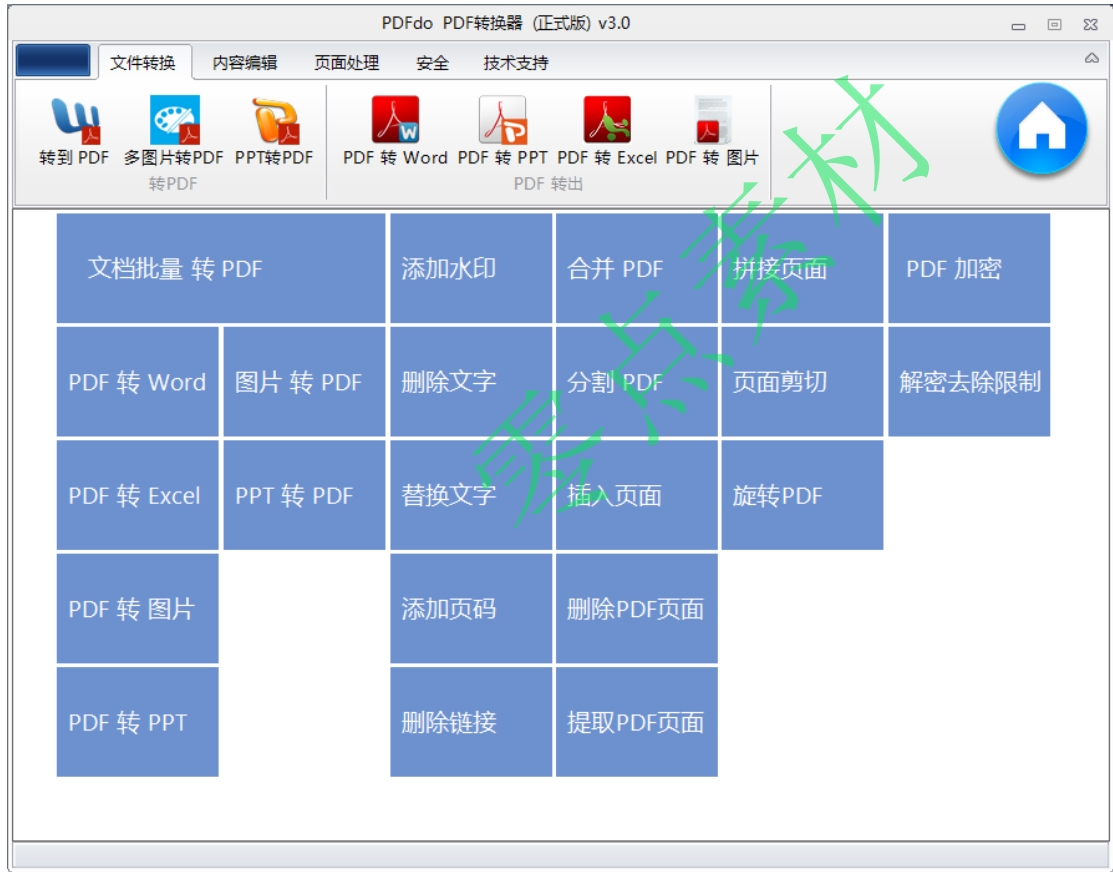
PDFdo PDF转换器 (正式版) v3.0

文件转换 内容编辑 页面处理 安全 技术支持

转到 PDF 多图片转PDF PPT转PDF
转PDF

PDF 转 Word PDF 转 PPT PDF 转 Excel PDF 转 图片
PDF 转出

文档批量 转 PDF
添加水印
合并 PDF
拼接页面
PDF 加密
PDF 转 Word
图片 转 PDF
删除文字
分割 PDF
页面剪切
解密去除限制
PDF 转 Excel
PPT 转 PDF
替换文字
插入页面
旋转PDF
PDF 转 图片
添加页码
删除PDF页面
PDF 转 PPT
删除链接
提取PDF页面

壹点素材